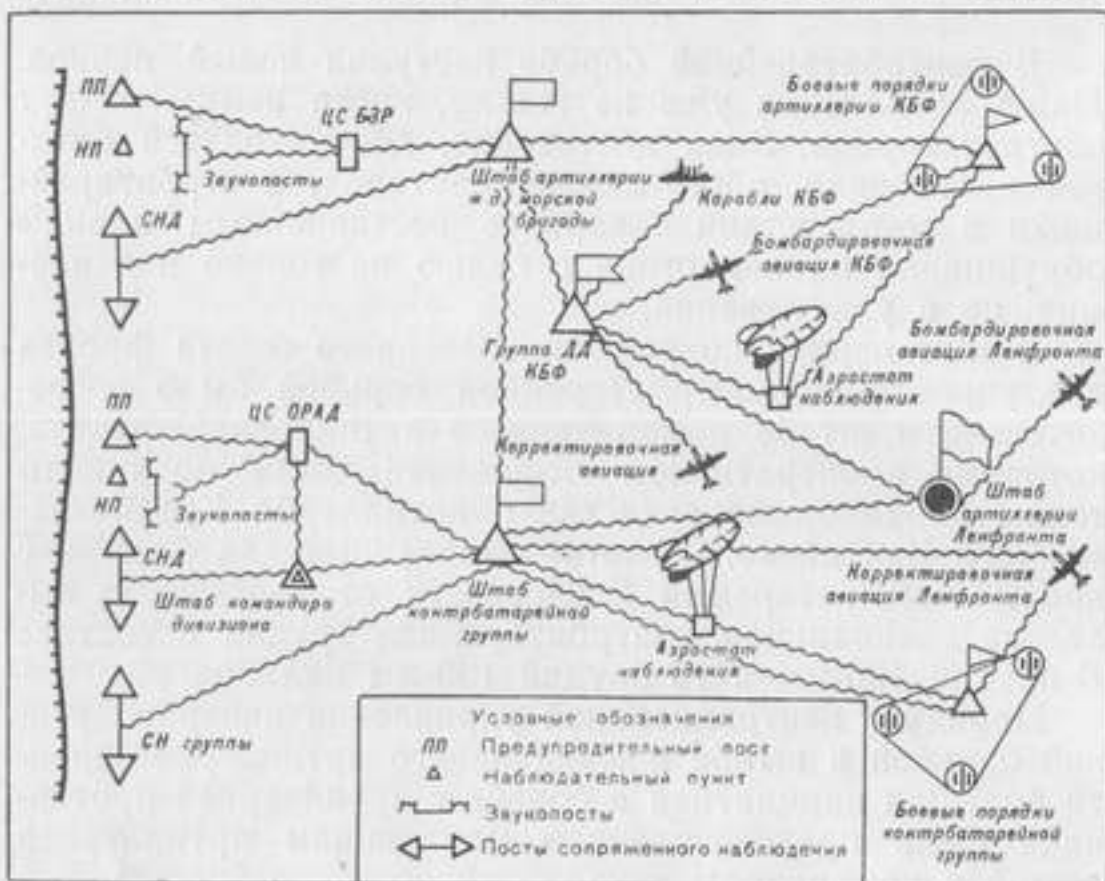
ПП
НП
Звукопосты
СНД
ЦС БЗР
Штаб артиллерии ж д морской бригады
Боевые порядки артиллерии КБФ
Корабли КБФ
Бомбардировочная авиация КБФ
Группа ДА КБФ
Аэростат наблюдения
Бомбардировочная авиация Ленфронта
ПП
НП
Звукопосты
СНД
ЦС ОРАД
Корректировочная авиация
Штаб артиллерии Ленфронта
Штаб командира дивизиона
Штаб контрбатарейной группы
Корректировочная авиация Ленфронта
Аэростат наблюдения
СН группы
Условные обозначения
ПП Предупредительный пост
Наблюдательный пункт
Звукопосты
Посты сопряженного наблюдения
Боевые порядки контрбатарейной группы